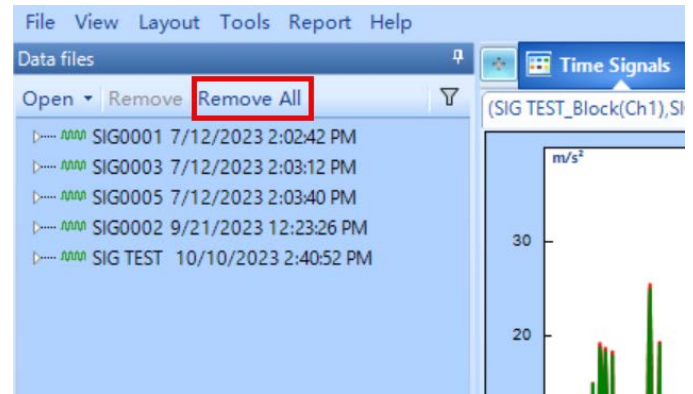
File View Layout Tools Report Help

Data files

Open ▾ Remove Remove All

SIG0001 7/12/2023 2:02:42 PM
SIG0003 7/12/2023 2:03:12 PM
SIG0005 7/12/2023 2:03:40 PM
SIG0002 9/21/2023 12:23:26 PM
SIG TEST 10/10/2023 2:40:52 PM

Time Signals

(SIG TEST_Block(Ch1),SI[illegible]

$m/s^2$

30

20